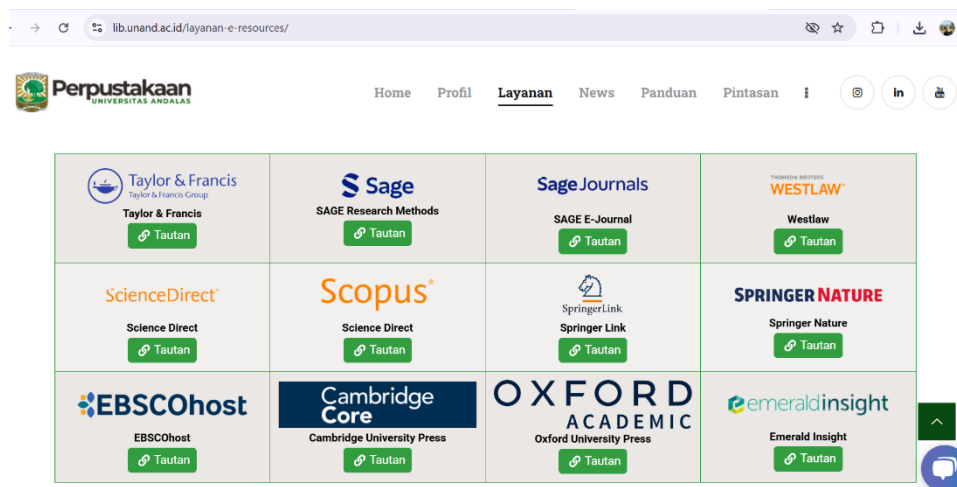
lib.unand.ac.id/layanan-e-resources/

Perpustakaan
UNIVERSITAS ANDALAS

Home Profil Layanan News Panduan Pintasan

| | | | |
|---|---|---|---|
| Taylor & Francis Taylor & Francis Group<br>Taylor & Francis<br>Tautan | Sage<br>SAGE Research Methods<br>Tautan | Sage Journals<br>SAGE E-Journal<br>Tautan | THOMSON REUTERS WESTLAW<br>Westlaw<br>Tautan |
| ScienceDirect<br>Science Direct<br>Tautan | Scopus<br>Science Direct<br>Tautan | SpringerLink<br>Springer Link<br>Tautan | SPRINGER NATURE<br>Springer Nature<br>Tautan |
| EBSCOhost<br>EBSCOhost<br>Tautan | Cambridge Core<br>Cambridge University Press<br>Tautan | OXFORD ACADEMIC<br>Oxford University Press<br>Tautan | emeraldinsight<br>Emerald Insight<br>Tautan |